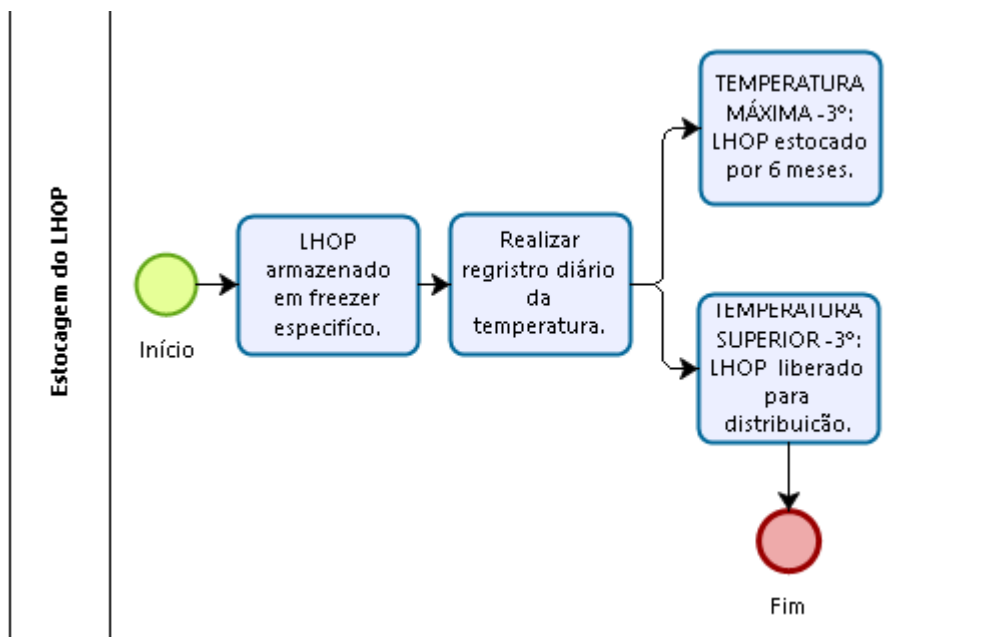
Estocagem do LHOP

Início

LHOP armazenado em freezer especifíco.

Realizar regristro diário da temperatura.

TEMPERATURA MÁXIMA -3º: LHOP estocado por 6 meses.

TEMPERATURA SUPERIOR -3º: LHOP liberado para distribuicão.

Fim